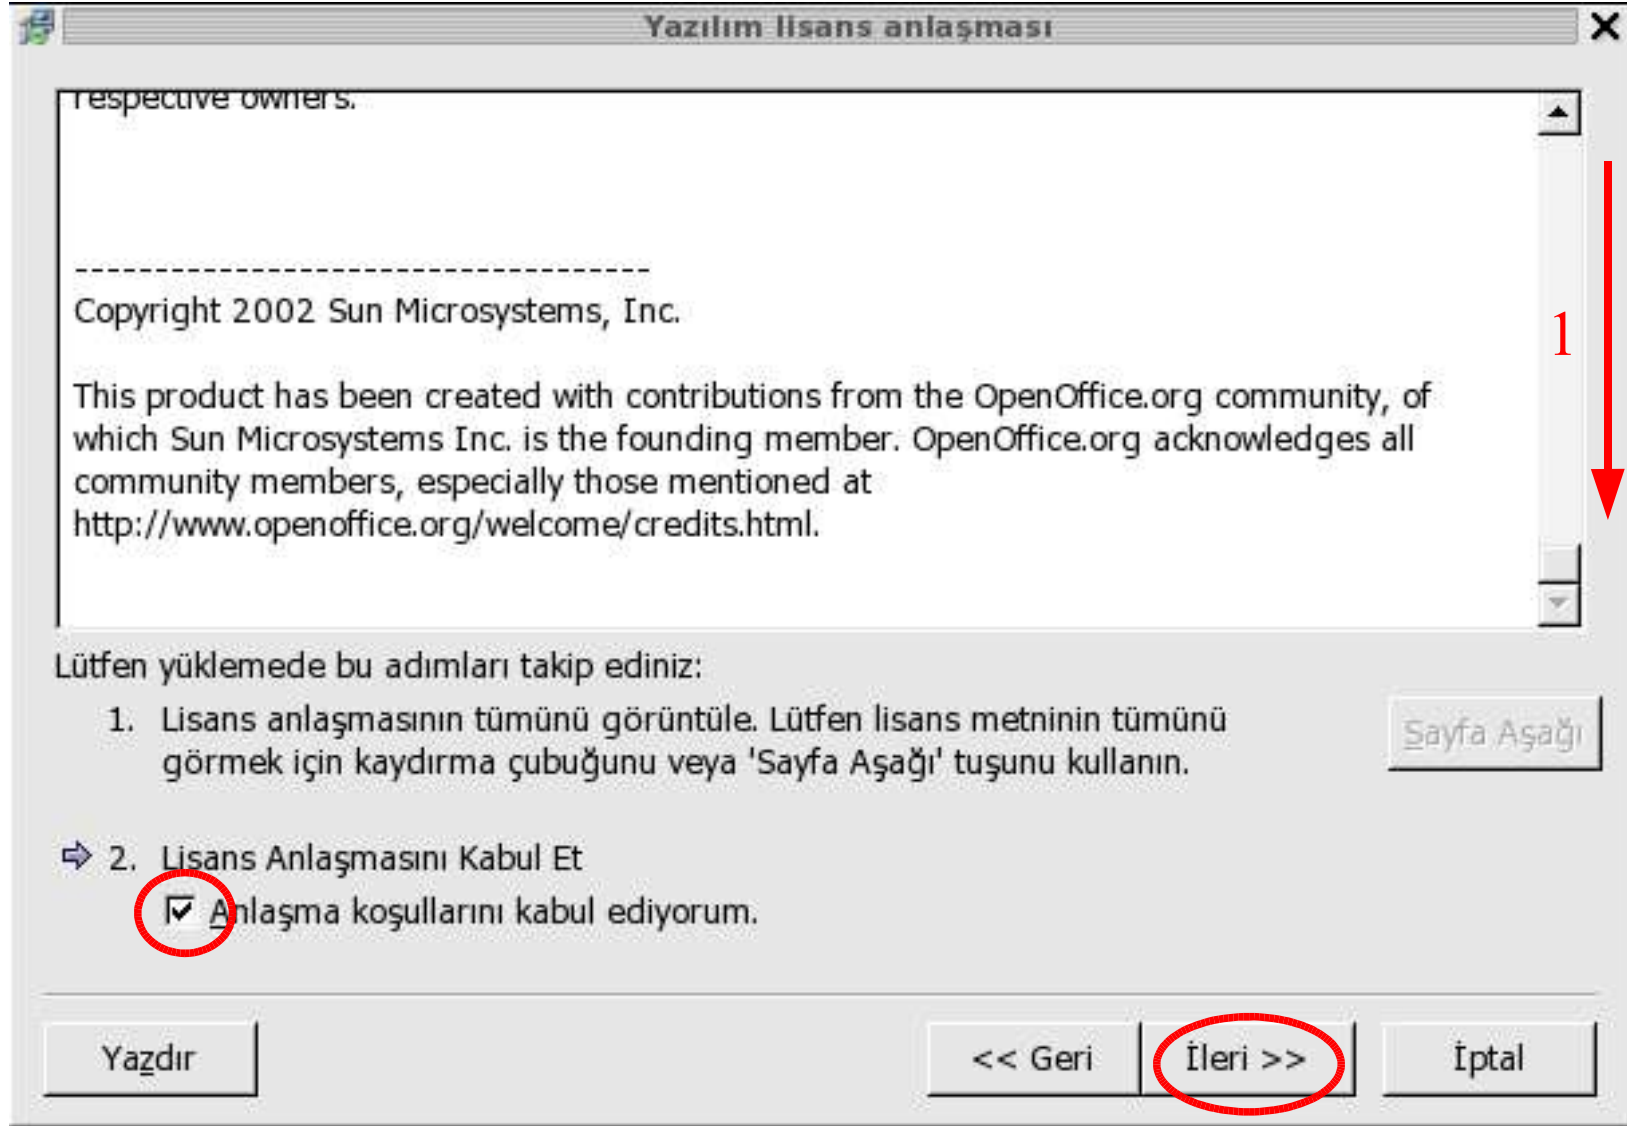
Yazılım lisans anlaşması

respective owners.

-----------------------------------

Copyright 2002 Sun Microsystems, Inc.

This product has been created with contributions from the OpenOffice.org community, of which Sun Microsystems Inc. is the founding member. OpenOffice.org acknowledges all community members, especially those mentioned at http://www.openoffice.org/welcome/credits.html.

1

Lütfen yüklemede bu adımları takip ediniz:

1. Lisans anlaşmasının tümünü görüntüle. Lütfen lisans metninin tümünü görmek için kaydırma çubuğunu veya 'Sayfa Aşağı' tuşunu kullanın.

Sayfa Aşağı

2. Lisans Anlaşmasını Kabul Et

Anlaşma koşullarını kabul ediyorum.

Yazdır

<< Geri

İleri >>

İptal